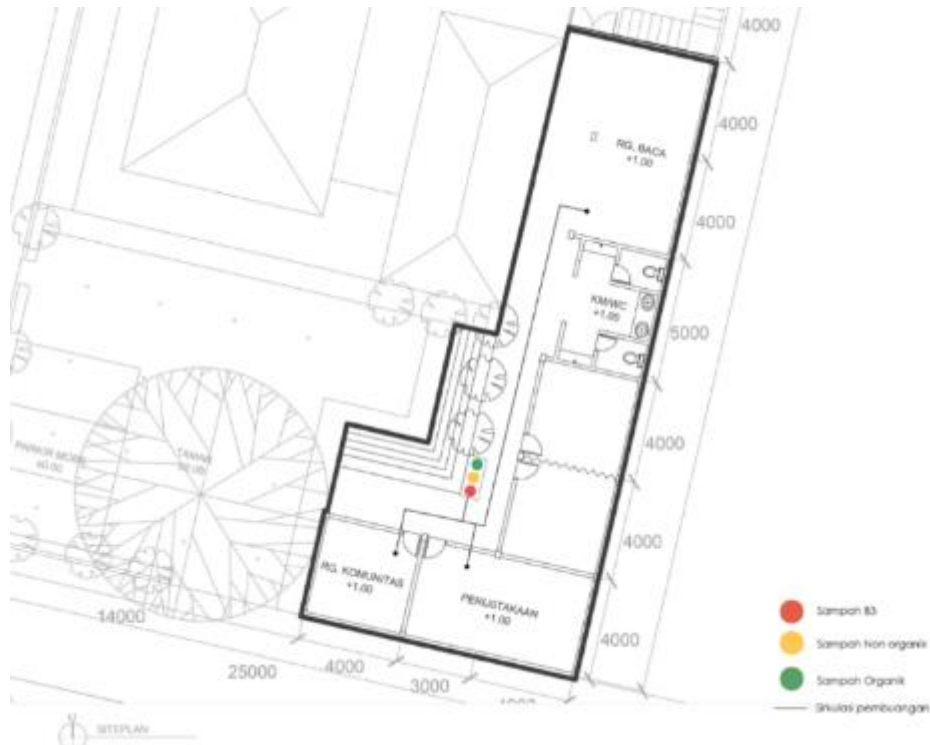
4000
4000
RG. BACA
+1.00
4000
KM/WC
+1.00
5000
4000
PARKIR MOBIL
±0.00
TAMAN
±0.00
4000
RG. KOMUNITAS
+1.00
PERUSTAKAAN
+1.00
14000
4000
25000
4000
3000
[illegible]
SITEPLAN
Sampah B3
Sampah Non organik
Sampah Organik
Sirkulasi pembuangan